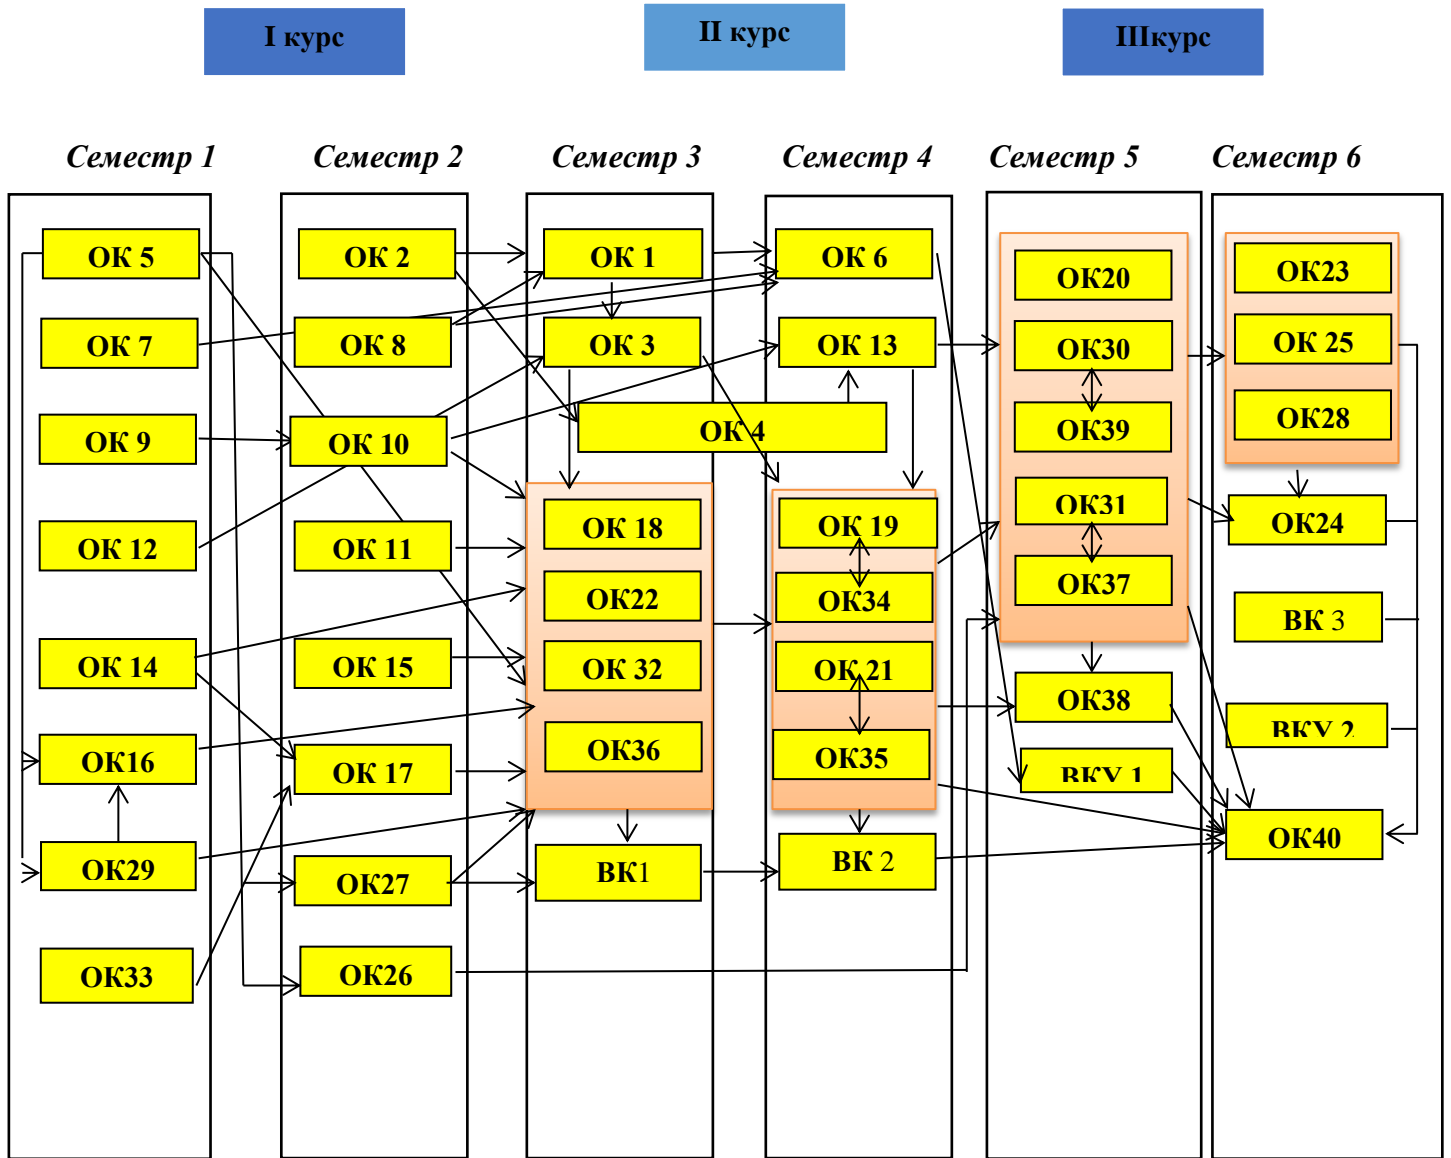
I курс

II курс

IIIкурс

Семестр 1

ОК 5

ОК 7

ОК 9

ОК 12

ОК 14

ОК16

ОК29

ОК33

Семестр 2

ОК 2

ОК 8

ОК 10

ОК 11

ОК 15

ОК 17

ОК27

ОК26

Семестр 3

ОК 1

ОК 3

ОК 4

ОК 18

ОК22

ОК 32

ОК36

ВК1

Семестр 4

ОК 6

ОК 13

ОК 19

ОК34

ОК 21

ОК35

ВК 2

Семестр 5

ОК20

ОК30

ОК39

ОК31

ОК37

ОК38

ВКУ 1

Семестр 6

ОК23

ОК 25

ОК28

ОК24

ВК 3

ВКУ 2

ОК40